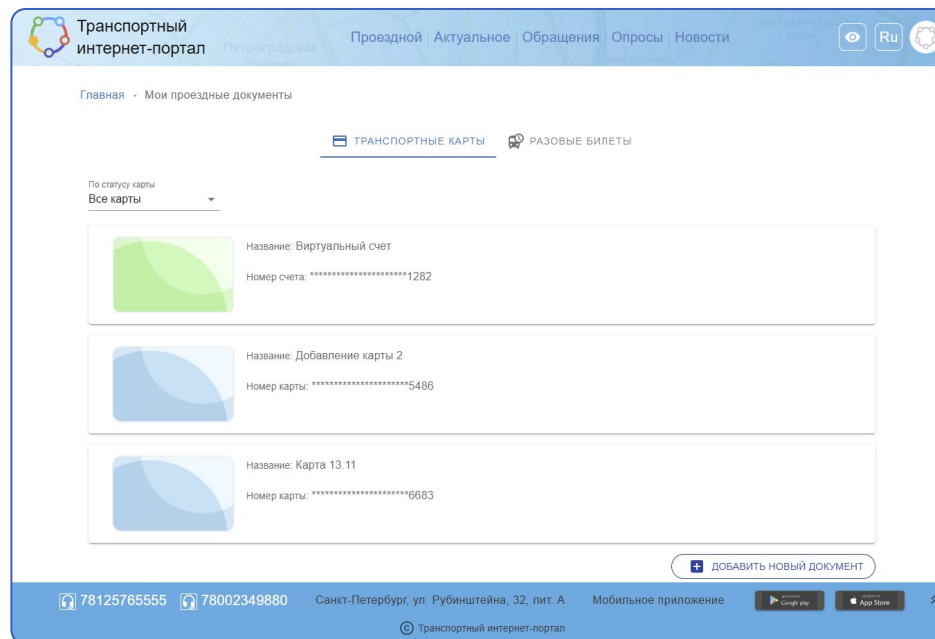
Транспортный интернет-портал

Проездной | Актуальное | Обращения | Опросы | Новости

Ru

Главная · Мои проездные документы

ТРАНСПОРТНЫЕ КАРТЫ

РАЗОВЫЕ БИЛЕТЫ

По статусу карты
Все карты

Название: Виртуальный счет
Номер счета: **********************1282

Название: Добавление карты 2
Номер карты: **********************5486

Название: Карта 13.11
Номер карты: **********************6683

ДОБАВИТЬ НОВЫЙ ДОКУМЕНТ

78125765555 78002349880 Санкт-Петербург, ул. Рубинштейна, 32, лит. А Мобильное приложение Google play App Store

© Транспортный интернет-портал